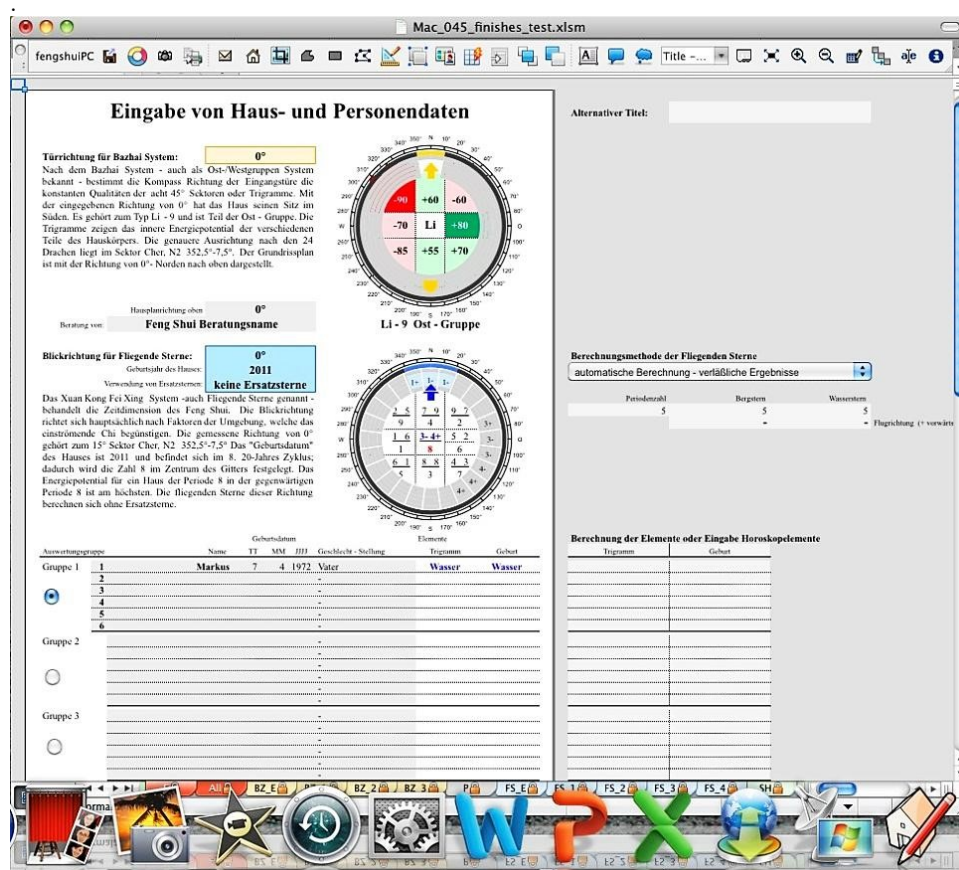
Mac_045_finishes_test.xlsm

fengshuiPC

Title -...

Eingabe von Haus- und Personendaten

Alternativer Titel:

Türrichtung für Bazhai System: 0°

Nach dem Bazhai System - auch als Ost-/Westgruppen System bekannt - bestimmt die Kompass Richtung der Eingangstüre die konstanten Qualitäten der acht 45° Sektoren oder Trigramme. Mit der eingegebenen Richtung von 0° hat das Haus seinen Sitz im Süden. Es gehört zum Typ Li - 9 und ist Teil der Ost - Gruppe. Die Trigramme zeigen das innere Energiepotential der verschiedenen Teile des Hauskörpers. Die genauere Ausrichtung nach den 24 Drachen liegt im Sektor Cher, N2 352,5°-7,5°. Der Grundrissplan ist mit der Richtung von 0°- Norden nach oben dargestellt.

| -90 | +60 | -60 |
|---|---|---|
| -70 | Li | +80 |
| -85 | +55 | +70 |

Hausplanrichtung oben 0°

Beratung von: Feng Shui Beratungsname

Li - 9 Ost - Gruppe

Blickrichtung für Fliegende Sterne: 0°

Geburtsjahr des Hauses: 2011

Verwendung von Ersatzsternen: keine Ersatzsterne

Das Xuan Kong Fei Xing System -auch Fliegende Sterne genannt - behandelt die Zeitdimension des Feng Shui. Die Blickrichtung richtet sich hauptsächlich nach Faktoren der Umgebung, welche das einströmende Chi begünstigen. Die gemessene Richtung von 0° gehört zum 15° Sektor Cher, N2 352,5°-7,5° Das "Geburtsdatum" des Hauses ist 2011 und befindet sich im 8. 20-Jahres Zyklus; dadurch wird die Zahl 8 im Zentrum des Gitters festgelegt. Das Energiepotential für ein Haus der Periode 8 in der gegenwärtigen Periode 8 ist am höchsten. Die fliegenden Sterne dieser Richtung berechnen sich ohne Ersatzsterne.

| 2 5 9 | 7 9 4 | 9 7 2 |
|---|---|---|
| 1 6 1 | 3- 4+ 8 | 5 2 6 |
| 6 1 5 | 8 8 3 | 4 3 7 |

Berechnungsmethode der Fliegenden Sterne

automatische Berechnung - verläßliche Ergebnisse

| Periodenzahl | Bergstern | Wasserstern |
|---|---|---|
| 5 | 5 | 5 |
| | - | - |

Flugrichtung (+ vorwärts

Berechnung der Elemente oder Eingabe Horoskopelemente

| Trigramm | Geburt |
|---|---|

Geburtsdatum Elemente

| Auswertungsgruppe | | Name | TT | MM | JJJJ | Geschlecht - Stellung | Trigramm | Geburt |
|---|---|---|---|---|---|---|---|---|
| Gruppe 1 | 1 | Markus | 7 | 4 | 1972 | Vater | Wasser | Wasser |
| | 2 | | | | | - | | |
| | 3 | | | | | - | | |
| | 4 | | | | | - | | |
| | 5 | | | | | - | | |
| | 6 | | | | | - | | |
| Gruppe 2 | | | | | | - | | |
| Gruppe 3 | | | | | | - | | |

All | BZ_E | BZ_2 | BZ_3 | P | FS_E | FS_1 | FS_2 | FS_3 | FS_4 | SH